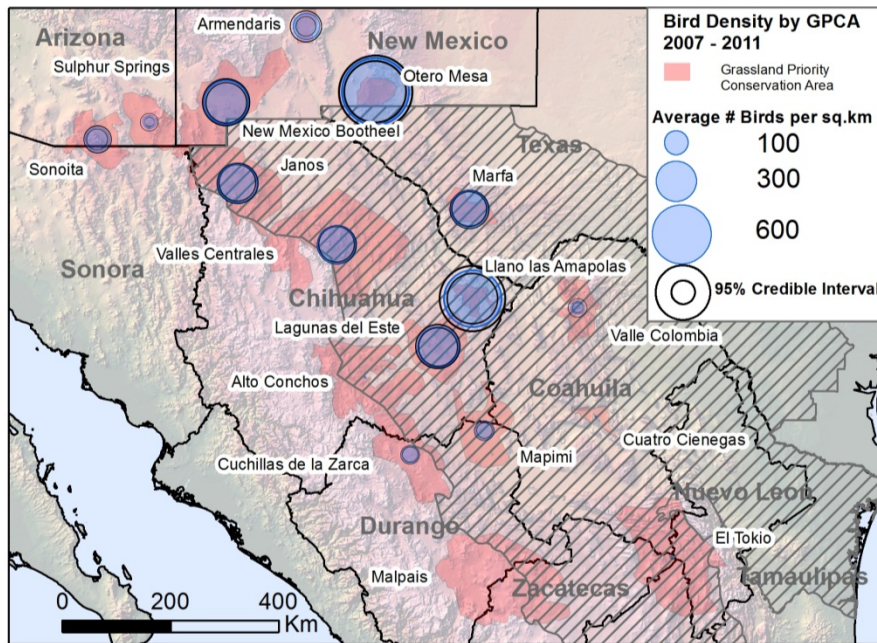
Bird Density by GPCA
2007 - 2011

Grassland Priority Conservation Area

Average # Birds per sq.km

100

300

600

95% Credible Interval

Arizona

New Mexico

Texas

Sonora

Chihuahua

Coahuila

Nuevo Leon

Durango

Zacatecas

Tamaulipas

Armendaris

Sulphur Springs

Otero Mesa

New Mexico Bootheel

Sonoita

Janos

Marfa

Valles Centrales

Llano las Amapolas

Lagunas del Este

Valle Colombia

Alto Conchos

Cuatro Cienegas

Mapimi

Cuchillas de la Zarca

El Tokio

Malpais

0 200 400 Km